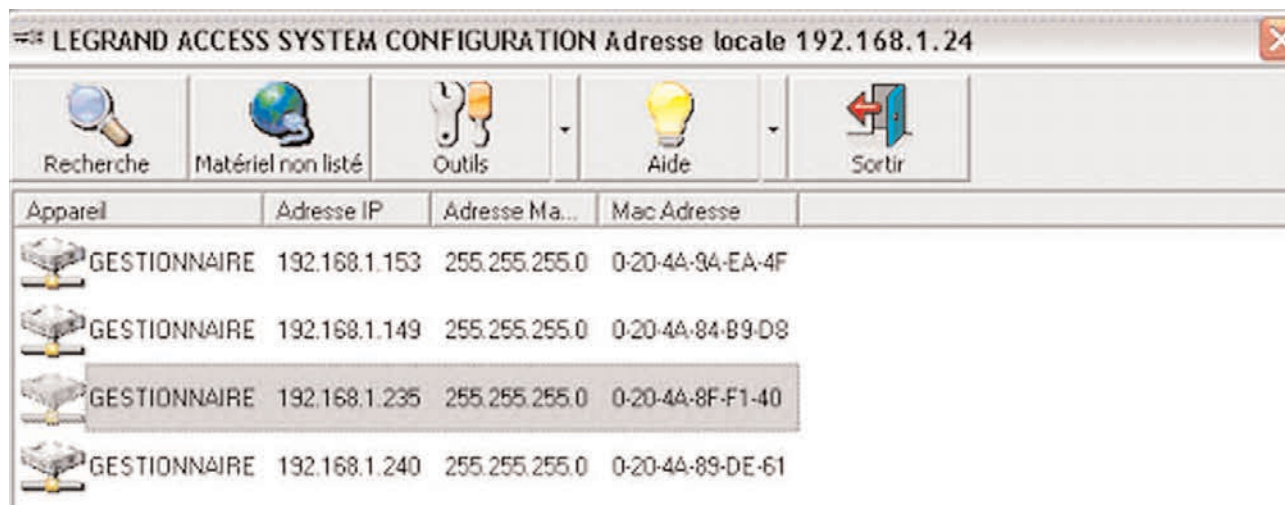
LEGRAND ACCESS SYSTEM CONFIGURATION Adresse locale 192.168.1.24

Recherche | Matériel non listé | Outils | Aide | Sortir

| Appareil | Adresse IP | Adresse Ma... | Mac Adresse |
|---|---|---|---|
| GESTIONNAIRE | 192.168.1.153 | 255.255.255.0 | 0-20-4A-9A-EA-4F |
| GESTIONNAIRE | 192.168.1.149 | 255.255.255.0 | 0-20-4A-84-B9-D8 |
| GESTIONNAIRE | 192.168.1.235 | 255.255.255.0 | 0-20-4A-8F-F1-40 |
| GESTIONNAIRE | 192.168.1.240 | 255.255.255.0 | 0-20-4A-89-DE-61 |